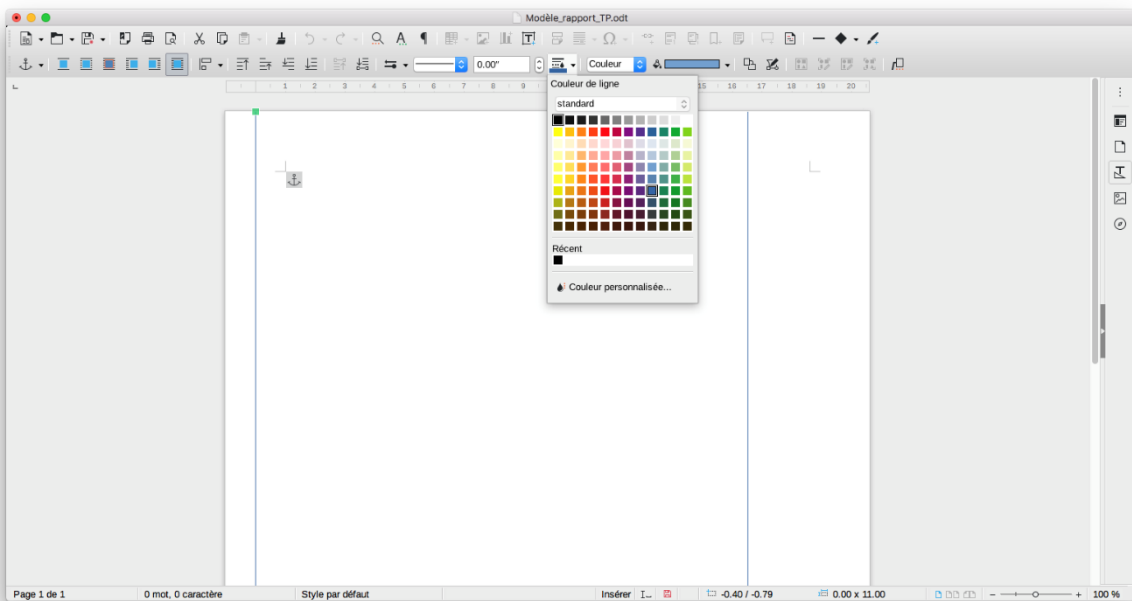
Modèle_rapport_TP.odt

0.00"

Couleur

Couleur de ligne

standard

Récent

Couleur personnalisée...

1 2 3 4 5 6 7 8 9 15 16 17 18 19 20

Page 1 de 1

0 mot, 0 caractère

Style par défaut

Insérer

-0.40 / -0.79

0.00 x 11.00

100 %